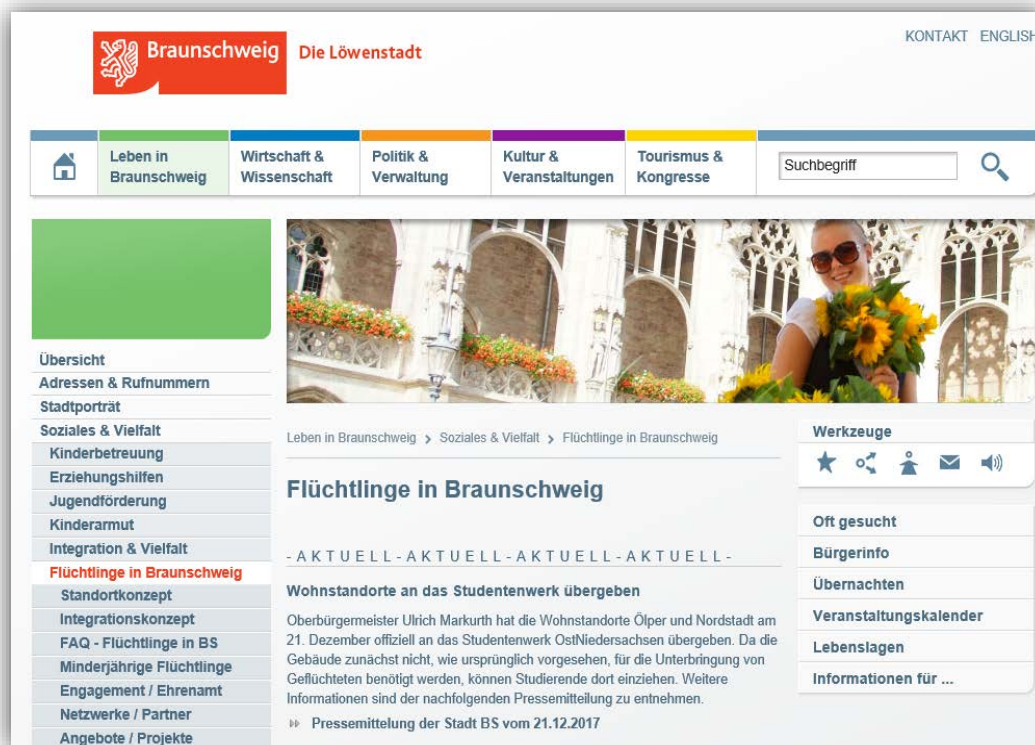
Braunschweig Die Löwenstadt

KONTAKT ENGLISH

Leben in Braunschweig
Wirtschaft & Wissenschaft
Politik & Verwaltung
Kultur & Veranstaltungen
Tourismus & Kongresse

Suchbegriff

Übersicht
Adressen & Rufnummern
Stadtporträt
Soziales & Vielfalt
Kinderbetreuung
Erziehungshilfen
Jugendförderung
Kinderarmut
Integration & Vielfalt
Flüchtlinge in Braunschweig
Standortkonzept
Integrationskonzept
FAQ - Flüchtlinge in BS
Minderjährige Flüchtlinge
Engagement / Ehrenamt
Netzwerke / Partner
Angebote / Projekte

Leben in Braunschweig › Soziales & Vielfalt › Flüchtlinge in Braunschweig

Flüchtlinge in Braunschweig

-AKTUELL-AKTUELL-AKTUELL-AKTUELL-

Wohnstandorte an das Studentenwerk übergeben

Oberbürgermeister Ulrich Markurth hat die Wohnstandorte Ölper und Nordstadt am 21. Dezember offiziell an das Studentenwerk OstNiedersachsen übergeben. Da die Gebäude zunächst nicht, wie ursprünglich vorgesehen, für die Unterbringung von Geflüchteten benötigt werden, können Studierende dort einziehen. Weitere Informationen sind der nachfolgenden Pressemitteilung zu entnehmen.

Pressemitteilung der Stadt BS vom 21.12.2017

Werkzeuge

Oft gesucht
Bürgerinfo
Übernachten
Veranstaltungskalender
Lebenslagen
Informationen für ...